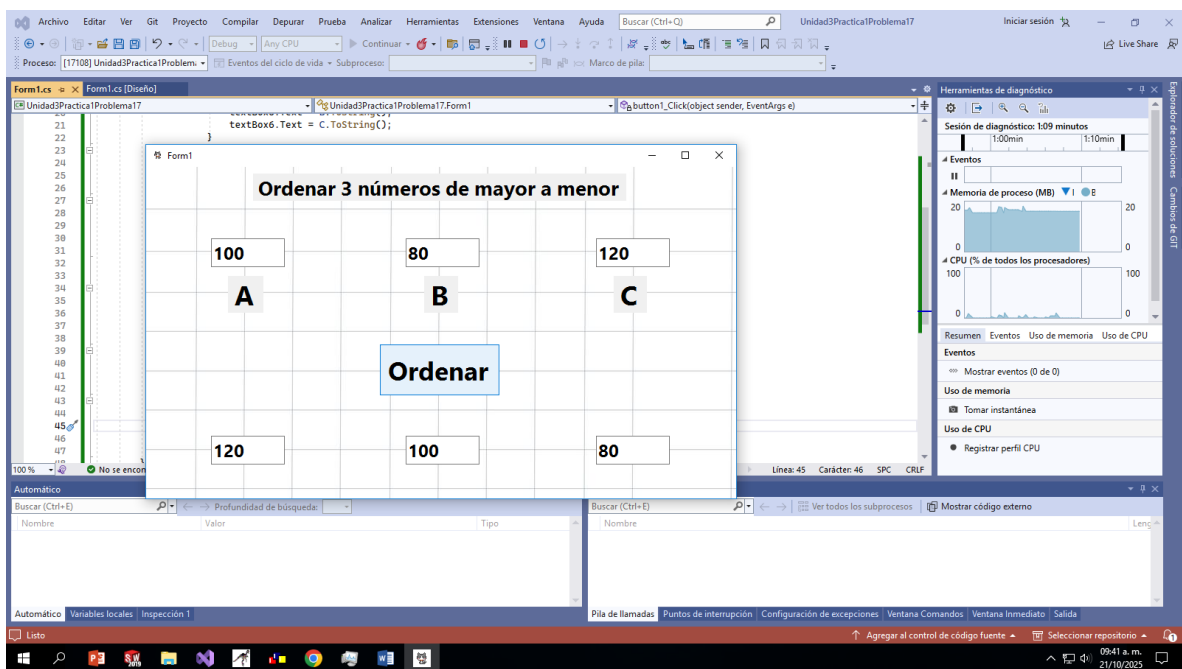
Archivo Editar Ver Git Proyecto Compilar Depurar Prueba Analizar Herramientas Extensiones Ventana Ayuda Buscar (Ctrl+Q) Unidad3Practica1Problema17 Iniciar sesión

Debug Any CPU Continuar Live Share

Proceso: [17108] Unidad3Practica1Problem Eventos del ciclo de vida Subproceso: Marco de pila:

Form1.cs Form1.cs [Diseño]

Unidad3Practica1Problema17 Unidad3Practica1Problema17.Form1 button1_Click(object sender, EventArgs e)

21 textBox6.Text = C.ToString();
22 }
23
24
25
26
27
28
29
30
31
32
33
34
35
36
37
38
39
40
41
42
43
44
45
46
47

100 % No se encon

Form1

Ordenar 3 números de mayor a menor

100 80 120

A B C

Ordenar

120 100 80

Línea: 45 Carácter: 46 SPC CRLF

Herramientas de diagnóstico

Sesión de diagnóstico: 1:09 minutos

1:00min 1:10min

Eventos

Memoria de proceso (MB) I B

20 20

0 0

CPU (% de todos los procesadores)

100 100

0 0

Resumen Eventos Uso de memoria Uso de CPU

Eventos

Mostrar eventos (0 de 0)

Uso de memoria

Tomar instantánea

Uso de CPU

Registrar perfil CPU

Explorador de soluciones Cambios de GIT

Automático

Buscar (Ctrl+E) Profundidad de búsqueda:

Nombre Valor Tipo

Automático Variables locales Inspección 1

Buscar (Ctrl+E) Ver todos los subprocesos Mostrar código externo

Nombre Leng

Pila de llamadas Puntos de interrupción Configuración de excepciones Ventana Comandos Ventana Inmediato Salida

Listo Agregar al control de código fuente Seleccionar repositorio

09:41 a. m.
21/10/2025